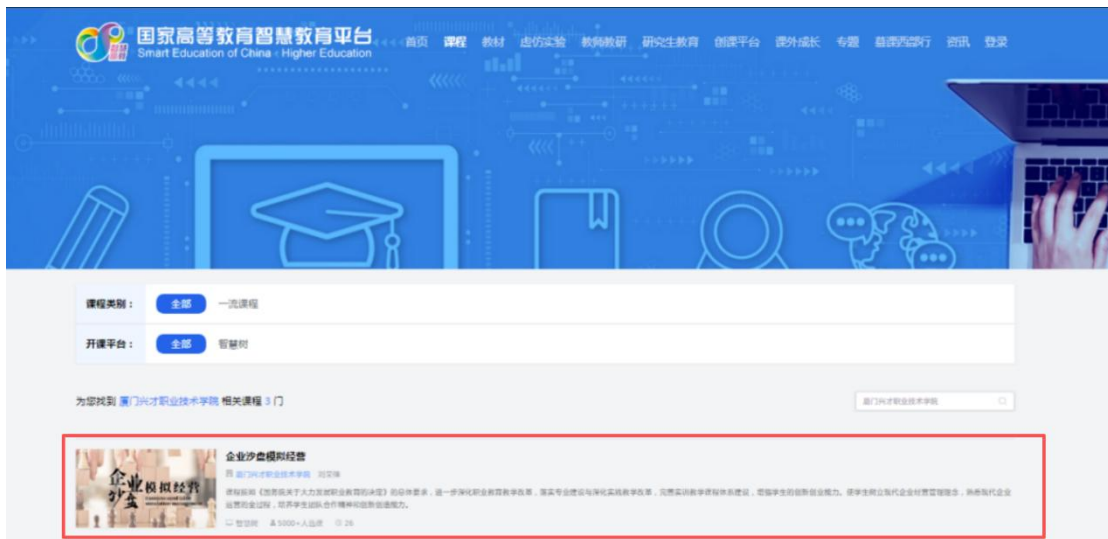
国家高等教育智慧教育平台
Smart Education of China · Higher Education

首页 课程 教材 虚仿实验 教师教研 研究生教育 创课平台 课外成长 专题 慕课西部行 资讯 登录

课程类别： 全部 一流课程

开课平台： 全部 智慧树

为您找到 厦门兴才职业技术学院 相关课程 3 门

厦门兴才职业技术学院

企业沙盘模拟经营

企业沙盘模拟经营

厦门兴才职业技术学院 刘文臻

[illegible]

智慧树 5000+人选课 26